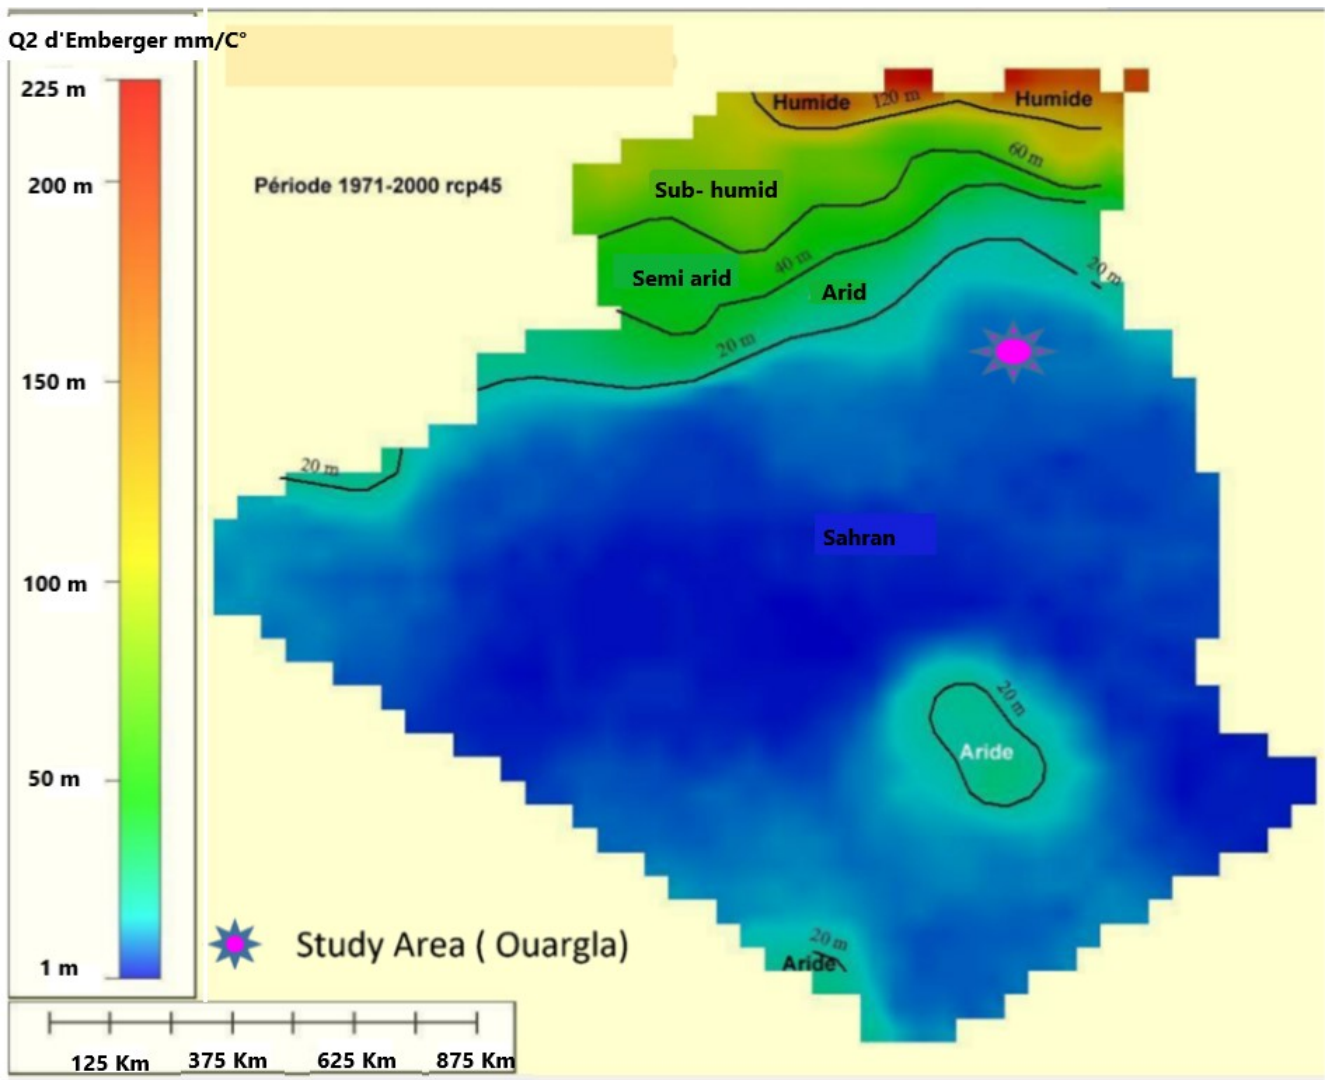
Q2 d'Emberger mm/C°

225 m
200 m
150 m
100 m
50 m
1 m

Période 1971-2000 rcp45

Humide
120 m
Humide
60 m
Sub- humid
Semi arid
40 m
Arid
20 m
20 m
20 m
Sahran
20 m
Aride
20 m
Aride

Study Area ( Ouargla)

125 Km 375 Km 625 Km 875 Km